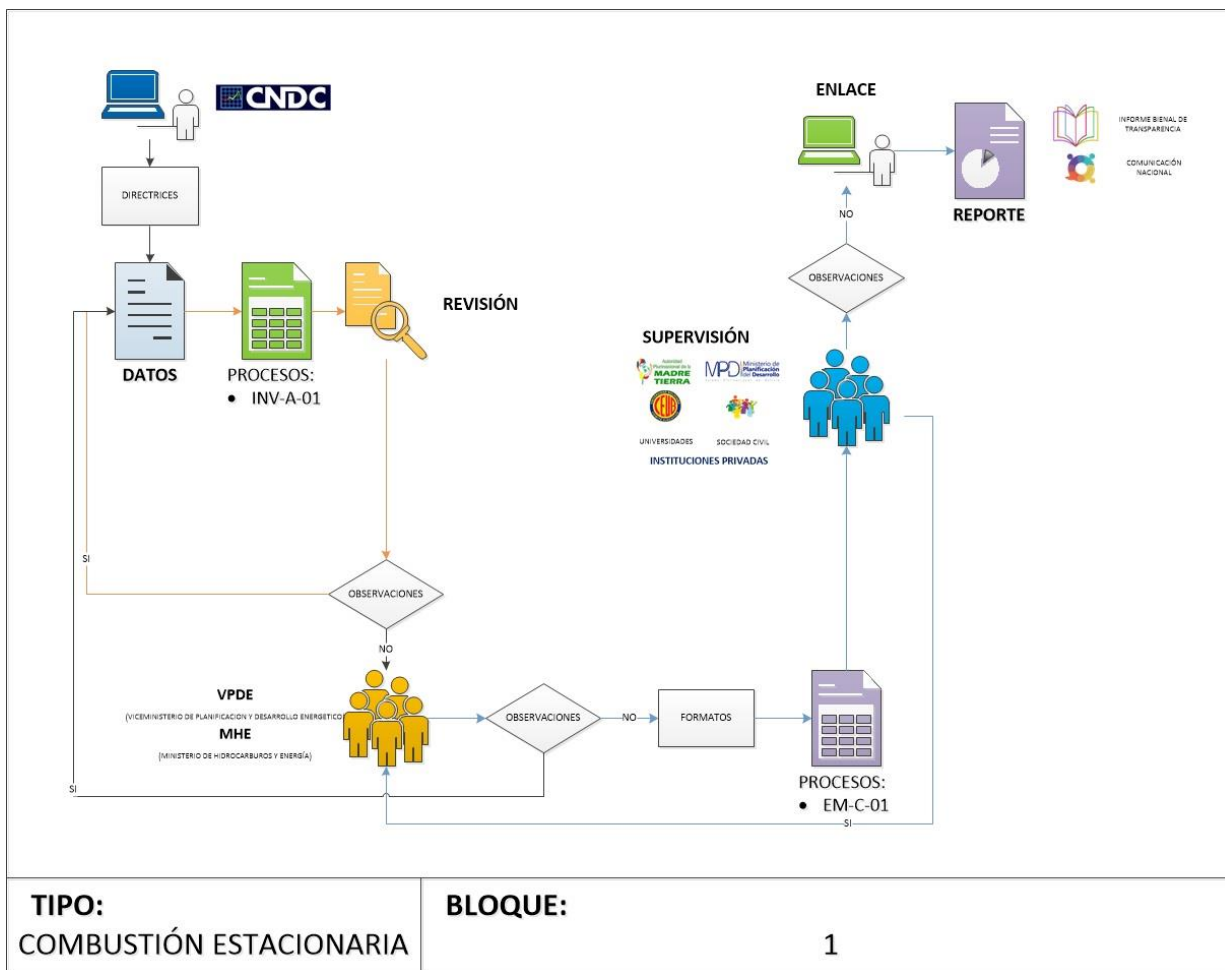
CNDC

DIRECTRICES

DATOS

PROCESOS:
• INV-A-01

REVISIÓN

ENLACE

REPORTE

INFORME BIENAL DE TRANSPARENCIA

COMUNICACIÓN NACIONAL

NO

OBSERVACIONES

SUPERVISIÓN

Autoridad Plurinacional de la MADRE TIERRA

MPD Ministerio de Planificación del Desarrollo

UNIVERSIDADES

SOCIEDAD CIVIL

INSTITUCIONES PRIVADAS

SI

OBSERVACIONES

NO

VPDE
(VICEMINISTERIO DE PLANIFICACION Y DESARROLLO ENERGETICO)
MHE
(MINISTERIO DE HIDROCARBUROS Y ENERGÍA)

OBSERVACIONES

NO

FORMATOS

PROCESOS:
• EM-C-01

SI

SI

| TIPO: COMBUSTIÓN ESTACIONARIA | BLOQUE: 1 |